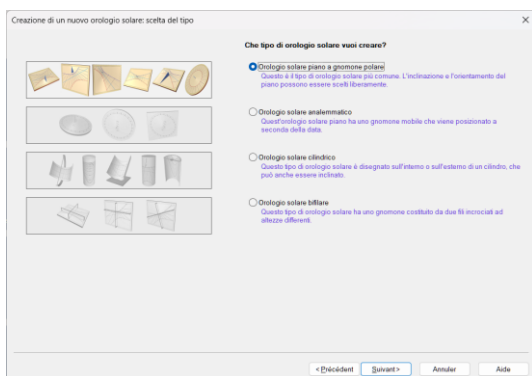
Creazione di un nuovo orologio solare: scelta del tipo

×

Che tipo di orologio solare vuoi creare?

Orologio solare piano a gnomone polare
Questo è il tipo di orologio solare più comune. L'inclinazione e l'orientamento del piano possono essere scelti liberamente.

Orologio solare analemmatico
Quest'orologio solare piano ha uno gnomone mobile che viene posizionato a seconda della data.

Orologio solare cilindrico
Questo tipo di orologio solare è disegnato sull'interno o sull'esterno di un cilindro, che può anche essere inclinato.

Orologio solare bifilare
Questo tipo di orologio solare ha uno gnomone costituito da due fili incrociati ad altezze differenti.

< Précédent | Suivant > | Annuler | Aide